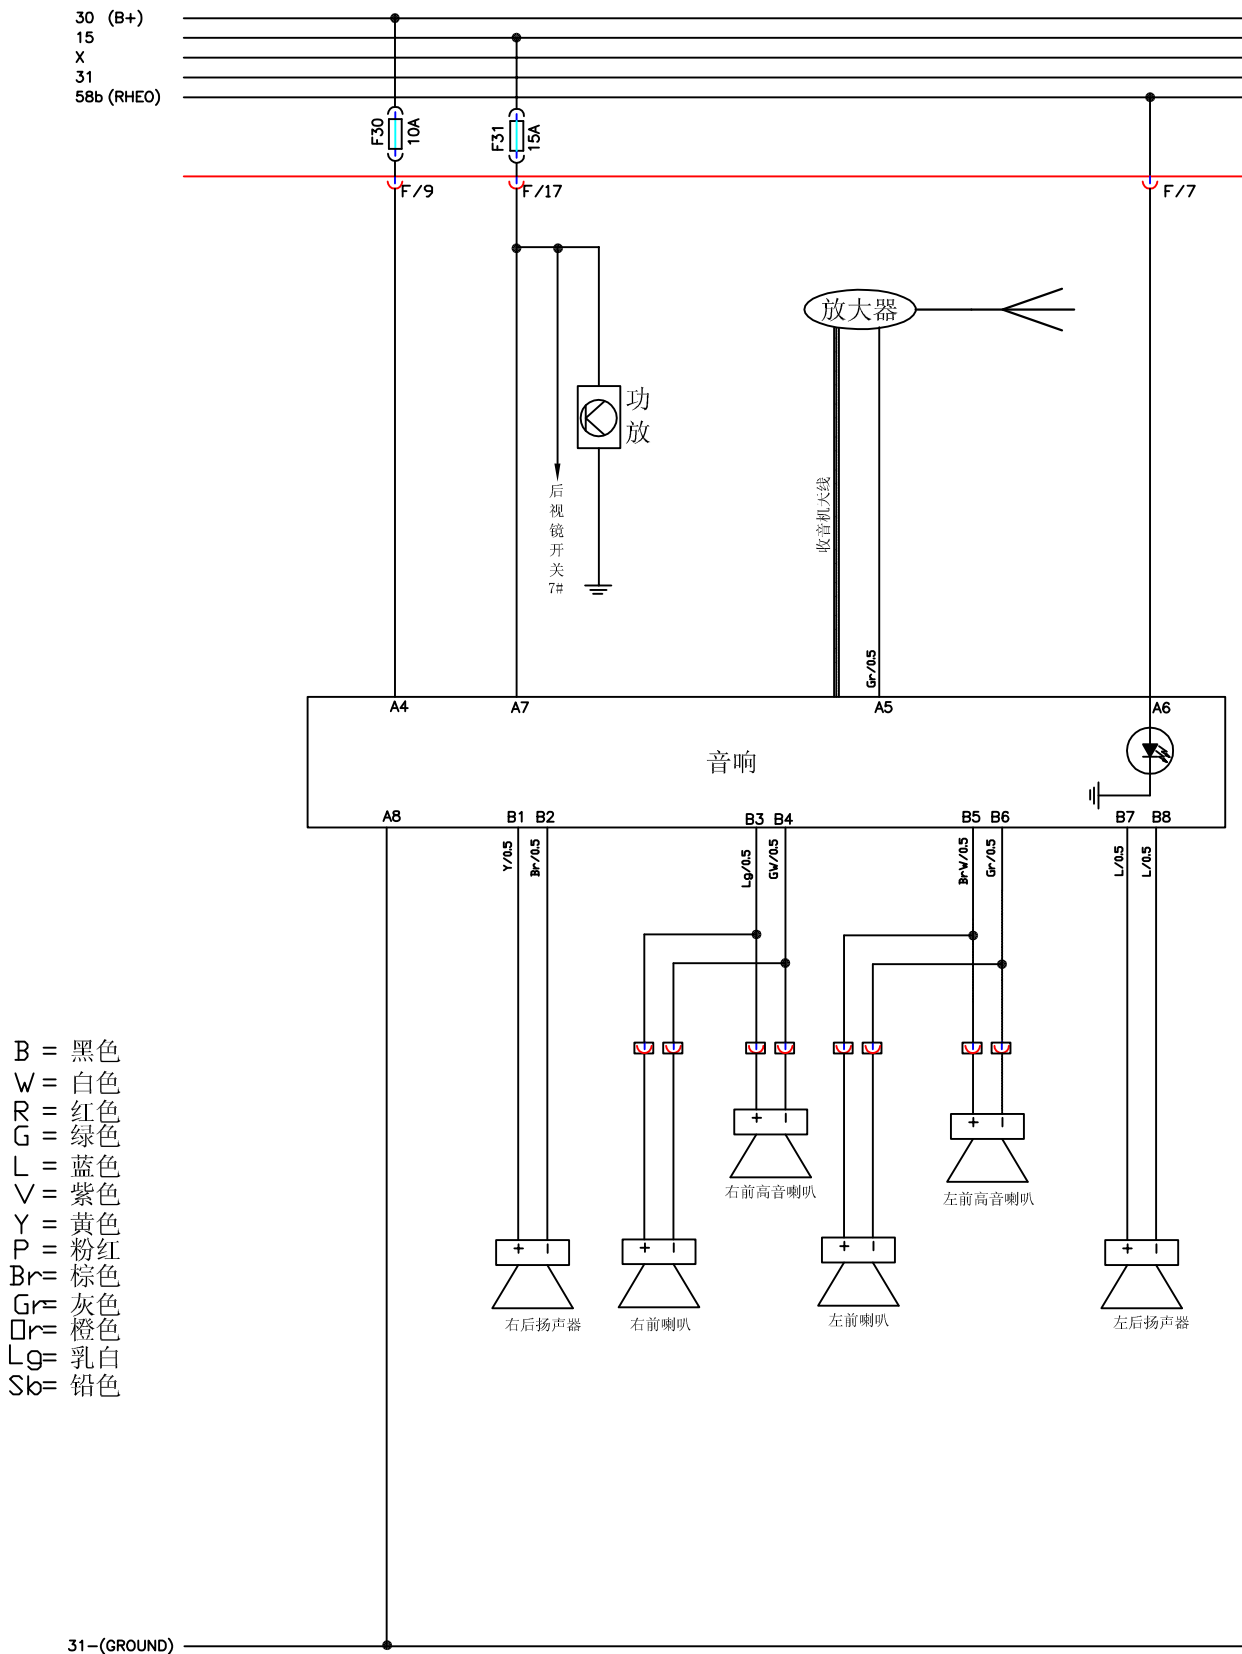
30 (B+)
15
X
31
58b (RHEO)

F30 10A
F31 15A

F/9
F/17
F/7

放大器

功放

后视镜开关7#

收音机天线

Gr/0.5

A4
A7
A5
A6

音响

A8
B1 B2
B3 B4
B5 B6
B7 B8

Y/0.5
Br/0.5
Lg/0.5
GW/0.5
BrW/0.5
Gr/0.5
L/0.5
L/0.5

+ -
右前高音喇叭
+ -
左前高音喇叭

+ -
右后扬声器
+ -
右前喇叭
+ -
左前喇叭
+ -
左后扬声器

B = 黑色
W = 白色
R = 红色
G = 绿色
L = 蓝色
V = 紫色
Y = 黄色
P = 粉红
Br= 棕色
Gr= 灰色
Or= 橙色
Lg= 乳白
Sb= 铅色

31-(GROUND)